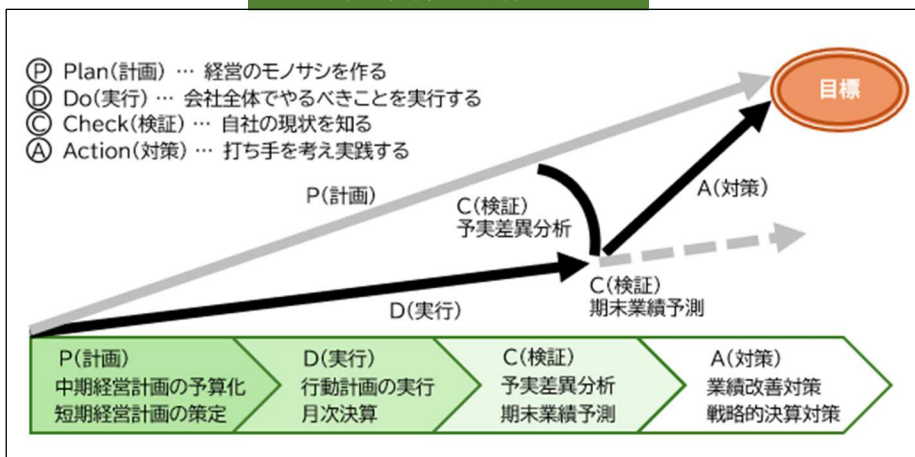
Ⓟ Plan(計画) … 経営のモノサシを作る
Ⓓ Do(実行) … 会社全体でやるべきことを実行する
Ⓒ Check(検証) … 自社の現状を知る
Ⓐ Action(対策) … 打ち手を考え実践する

目標

P(計画)

C(検証)
予実差異分析

A(対策)

C(検証)
期末業績予測

D(実行)

P(計画)
中期経営計画の予算化
短期経営計画の策定

D(実行)
行動計画の実行
月次決算

C(検証)
予実差異分析
期末業績予測

A(対策)
業績改善対策
戦略的決算対策